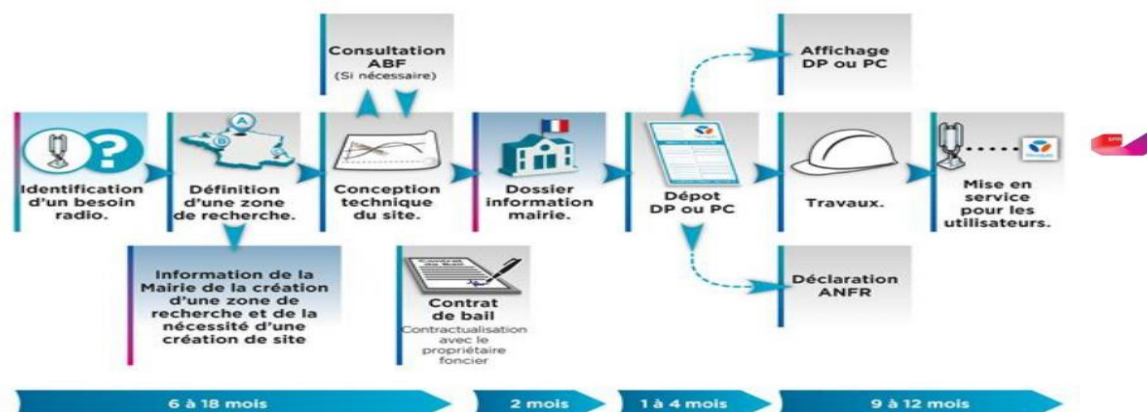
Consultation ABF
(Si nécessaire)

Affichage DP ou PC

Identification d'un besoin radio.

Définition d'une zone de recherche.

Conception technique du site.

Dossier information mairie.

Dépot DP ou PC

Travaux.

Mise en service pour les utilisateurs.

Information de la Mairie de la création d'une zone de recherche et de la nécessité d'une création de site

Contrat de bail
Contractualisation avec le propriétaire foncier

Déclaration ANFR

6 à 18 mois

2 mois

1 à 4 mois

9 à 12 mois